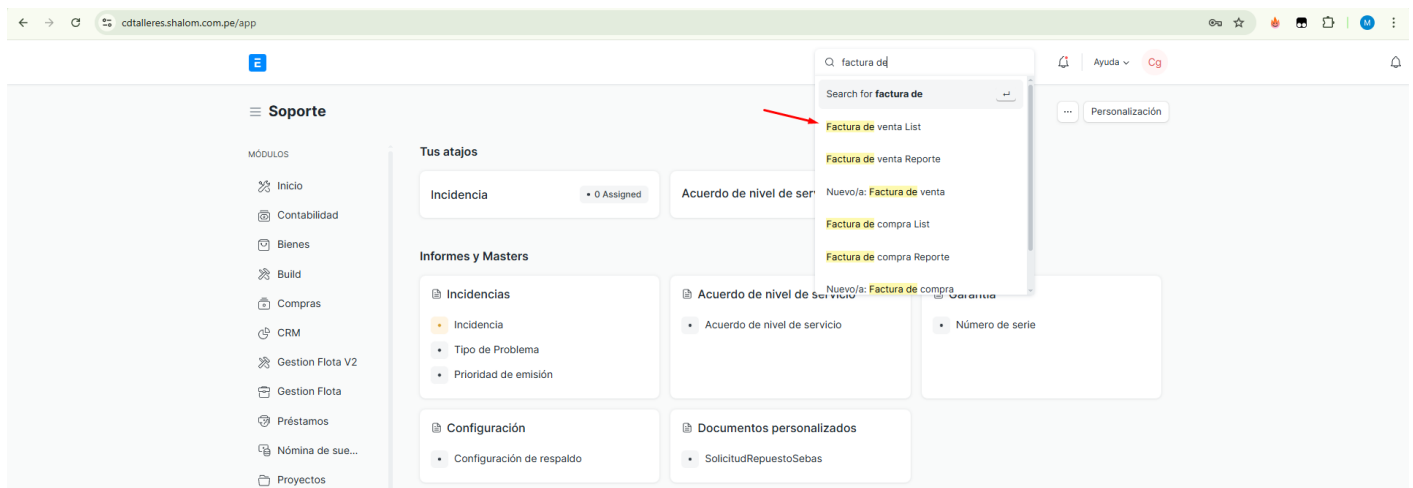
cdtalleres.shalom.com.pe/app

M

E

factura de

Ayuda Cg

Search for **factura de**

Factura de venta List

Factura de venta Reporte

Nuevo/a: Factura de venta

Factura de compra List

Factura de compra Reporte

Nuevo/a: Factura de compra

Soporte

··· Personalización

MÓDULOS

Inicio
Contabilidad
Bienes
Build
Compras
CRM
Gestion Flota V2
Gestion Flota
Préstamos
Nómina de sue...
Proyectos

Tus atajos

Incidencia • 0 Assigned

Acuerdo de nivel de servi

Informes y Masters

Incidencias
Incidencia
Tipo de Problema
Prioridad de emisión

Acuerdo de nivel de servicio
Acuerdo de nivel de servicio

Garantía
Número de serie

Configuración
Configuración de respaldo

Documentos personalizados
SolicitudRepuestoSebas